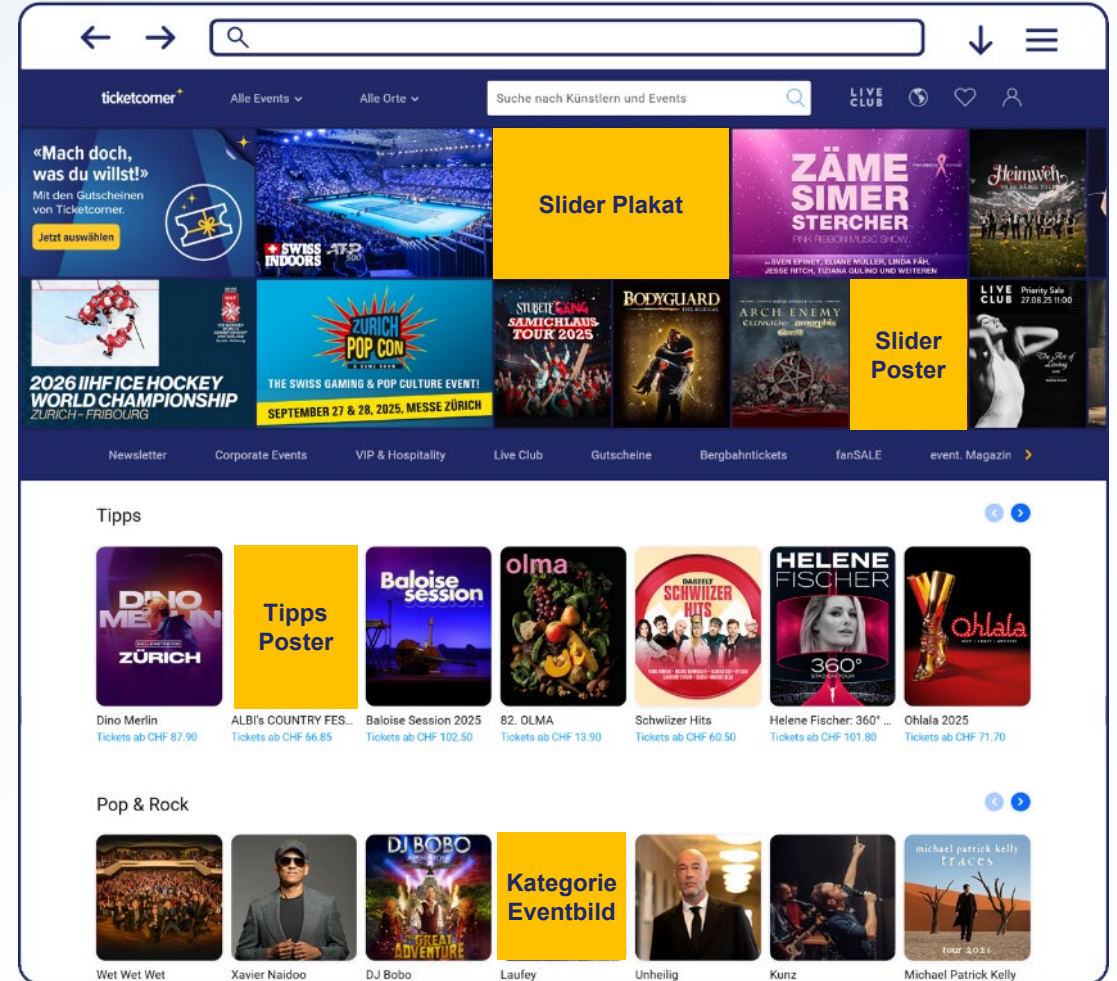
ticketcorner

Alle Events ⌄ Alle Orte ⌄ Suche nach Künstlern und Events

LIVE CLUB

«Mach doch, was du willst!» Mit den Gutscheinen von Ticketcorner. Jetzt auswählen

SWISS INDOORS ATP 500

Slider Plakat

ZÄME SIMER STERCHER PINK RIBBON MUSIC SHOW ...SVEN EPINEY, ELIANE MÜLLER, LINDA FÄH, JESSE RITCH, TIZIANA GULINO UND WEITEREN

Heimweh

2026 IIHF ICE HOCKEY WORLD CHAMPIONSHIP ZURICH – FRIBOURG

ZURICH POP CON THE SWISS GAMING & POP CULTURE EVENT! SEPTEMBER 27 & 28, 2025, MESSE ZÜRICH

STUBETE GÄNG SAMICHLAUS TOUR 2025

BODYGUARD THE MUSICAL

ARCH ENEMY

Slider Poster

LIVE CLUB Priority Sale 27.08.25

Newsletter Corporate Events VIP & Hospitality Live Club Gutscheine Bergbahntickets fanSALE event. Magazin

Tipps

DINO MERLIN ZÜRICH

Tipps Poster

Baloise session

olma

SCHWIIZER HITS

HELENE FISCHER 360°

Ohlala

Dino Merlin Tickets ab CHF 87.90
ALBI's COUNTRY FES... Tickets ab CHF 66.85
Baloise Session 2025 Tickets ab CHF 102.50
82. OLMA Tickets ab CHF 13.90
Schwiizer Hits Tickets ab CHF 60.50
Helene Fischer: 360° ... Tickets ab CHF 101.80
Ohlala 2025 Tickets ab CHF 71.70

Pop & Rock

DJ BOBO GREAT ADVENTURE

Kategorie Eventbild

michael patrick kelly traces tour 2026

Wet Wet Wet
Xavier Naidoo
DJ Bobo
Laufey
Unheilig
Kunz
Michael Patrick Kelly